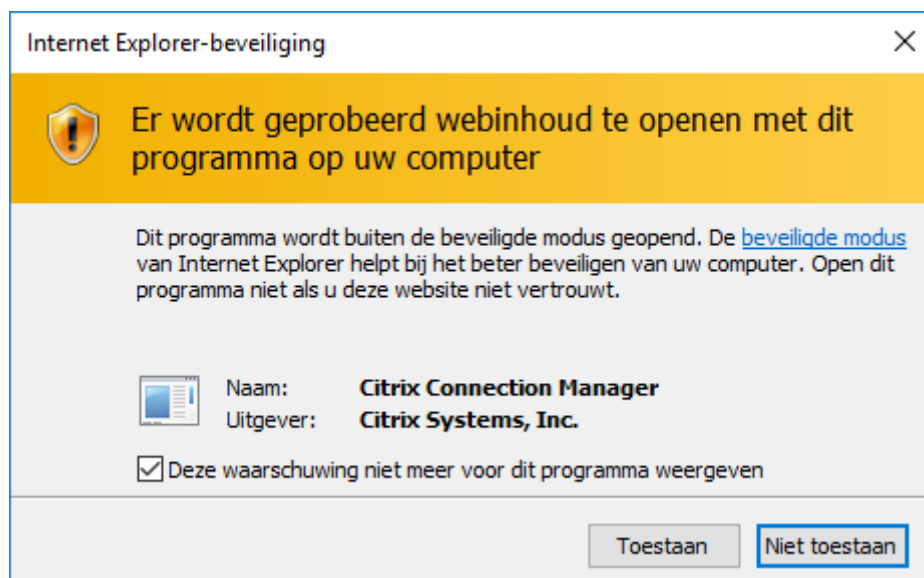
Internet Explorer-beveiliging

Er wordt geprobeerd webinhoud te openen met dit programma op uw computer

Dit programma wordt buiten de beveiligde modus geopend. De beveiligde modus van Internet Explorer helpt bij het beter beveiligen van uw computer. Open dit programma niet als u deze website niet vertrouwt.

Naam: Citrix Connection Manager
Uitgever: Citrix Systems, Inc.

Deze waarschuwing niet meer voor dit programma weergeven

Toestaan Niet toestaan